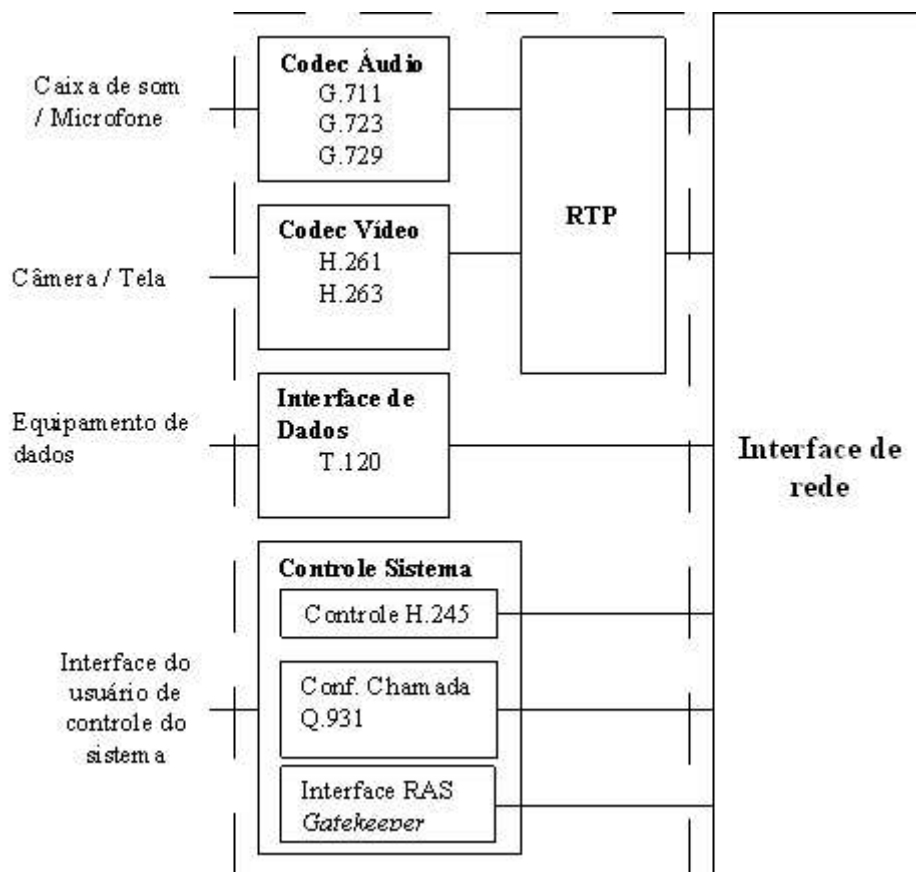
Caixa de som / Microfone

Codec Áudio
G.711
G.723
G.729

RTP

Câmera / Tela

Codec Vídeo
H.261
H.263

Equipamento de dados

Interface de Dados
T.120

Interface de rede

Interface do usuário de controle do sistema

Controle Sistema
Controle H.245
Conf. Chamada Q.931
Interface RAS *Gatekeeper*